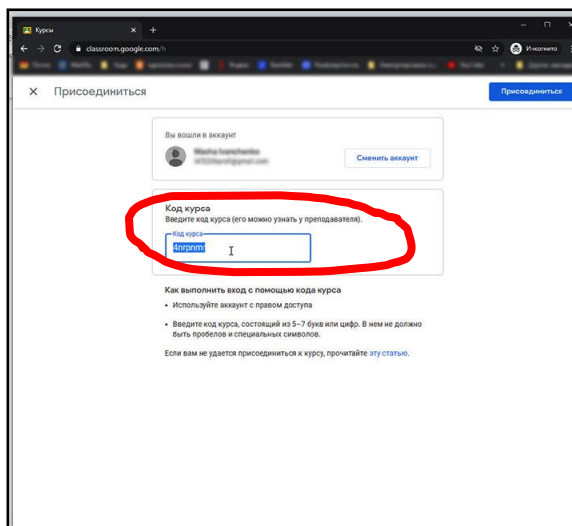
Курсы
classroom.google.com/h
Инкогнито
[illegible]

Присоединиться
Присоединиться

Вы вошли в аккаунт
Masha Ivanchenko
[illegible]@gmail.com
Сменить аккаунт

Код курса
Введите код курса (его можно узнать у преподавателя).
Код курса
4nrpnm

Как выполнить вход с помощью кода курса
• Используйте аккаунт с правом доступа
• Введите код курса, состоящий из 5–7 букв или цифр. В нем не должно быть пробелов и специальных символов.

Если вам не удается присоединиться к курсу, прочитайте эту статью.